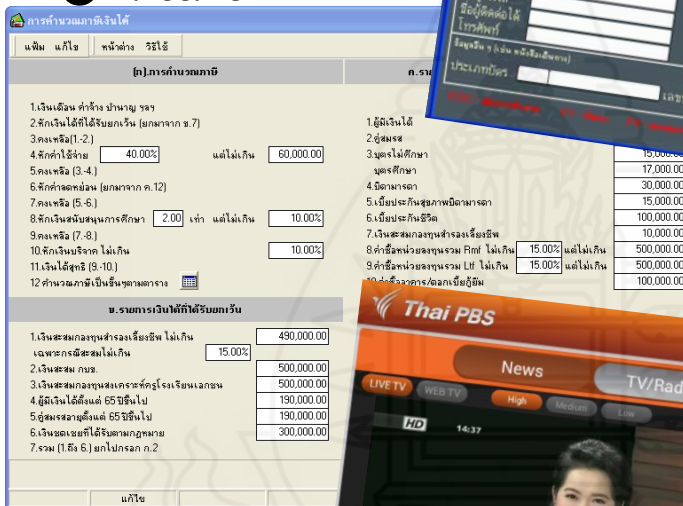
การคำนวณภาษีเงินได้

แฟ้ม แก้ไข หน้าต่าง วิธีใช้

(ก).การคำนวณภาษี

1.เงินเดือน ค่าจ้าง บำนาญ ฯลฯ
2.หักเงินได้ที่ได้รับยกเว้น (ยกมาจาก ข.7)
3.คงเหลือ(1.-2.)
4.หักค่าใช้จ่าย 40.00% แต่ไม่เกิน 60,000.00
5.คงเหลือ (3.-4.)
6.หักค่าลดหย่อน (ยกมาจาก ค.12)
7.คงเหลือ (5.-6.)
8.หักเงินสนับสนุนการศึกษา 2.00 เท่า แต่ไม่เกิน 10.00%
9.คงเหลือ (7.-8.)
10.หักเงินบริจาค ไม่เกิน 10.00%
11.เงินได้สุทธิ (9.-10.)
12 คำนวณภาษีเป็นขั้นๆตามตาราง

ข.รายการเงินได้ที่ได้รับยกเว้น

1.เงินสะสมกองทุนสำรองเลี้ยงชีพ ไม่เกิน 490,000.00
เฉพาะกรณีสะสมไม่เกิน 15.00%
2.เงินสะสม กบข. 500,000.00
3.เงินสะสมกองทุนสงเคราะห์ครูโรงเรียนเอกชน 500,000.00
4.ผู้มีเงินได้ตั้งแต่ 65ปีขึ้นไป 190,000.00
5.คู่สมรสอายุตั้งแต่ 65ปีขึ้นไป 190,000.00
6.เงินชดเชยที่ได้รับตามกฎหมาย 300,000.00
7.รวม (1.ถึง 6.) ยกไปกรอก ก.2

แก้ไข

ค.ราย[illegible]

1.ผู้มีเงินได้
2.คู่สมรส
3.บุตรไม่ศึกษา 15,000.00
บุตรศึกษา 17,000.00
4.บิดามารดา 30,000.00
5.เบี้ยประกันสุขภาพบิดามารดา 15,000.00
6.เบี้ยประกันชีวิต 100,000.00
7.เงินสะสมกองทุนสำรองเลี้ยงชีพ 10,000.00
8.ค่าซื้อหน่วยลงทุนรวม Rmf ไม่เกิน 15.00% แต่ไม่เกิน 500,000.00
9.ค่าซื้อหน่วยลงทุนรวม Ltf ไม่เกิน 15.00% แต่ไม่เกิน 500,000.00
10.ค่าซื้ออาคาร/ดอกเบี้ยกู้ยืม 100,000.00

ชื่อผู้ติดต่อได้
โทรศัพท์
ข้อมูลอื่น ๆ (เช่น หนังสือเดินทาง)
ประเภทบัตร
เลข
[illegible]

Thai PBS
News
TV/Rad
LIVE TV
WEB TV
High
Medium
Low
HD
14:37